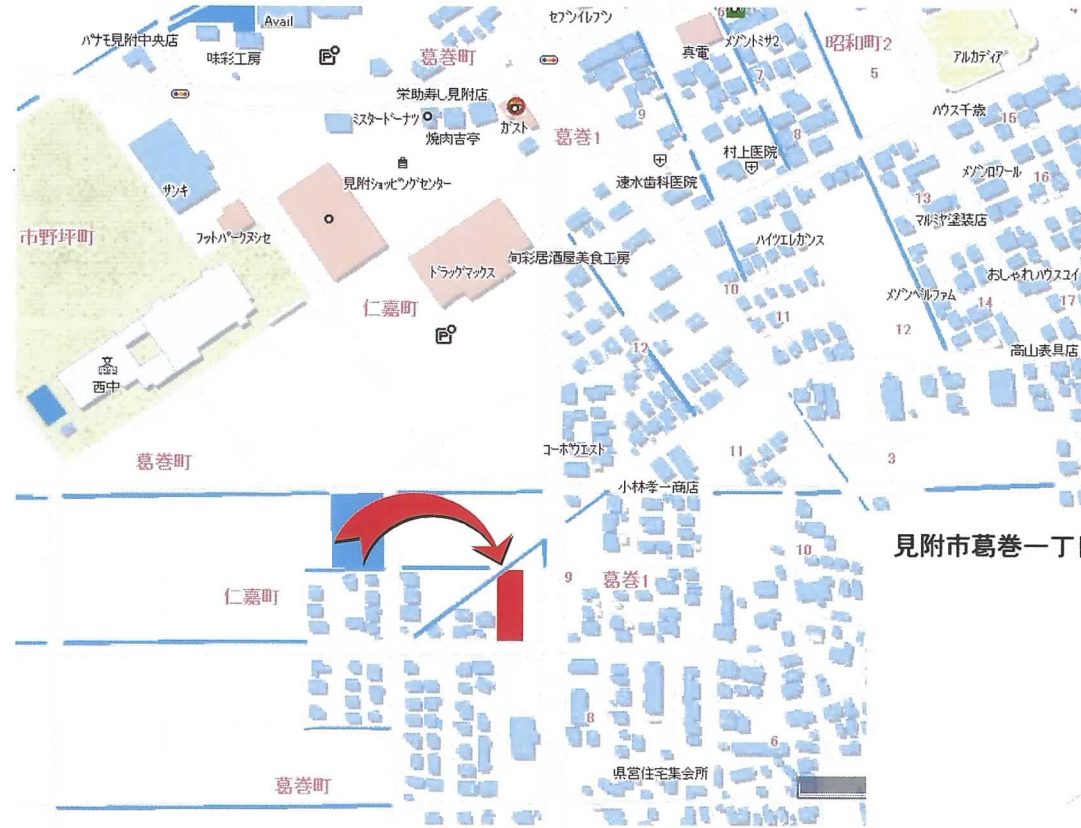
Avail
パナモ見附中央店
味彩工房
葛巻町
セブンイレブン
6
真電
メゾンドミサ2
昭和町2
5
アルカディア
栄助寿し見附店
ミスタードーナツ
ガスト
焼肉吉亭
葛巻1
9
7
8
ハウス千歳
15
村上医院
速水歯科医院
見附ショッピングセンター
サンキ
メゾンロワール
16
13
マルミヤ塗装店
市野坪町
フットパークヌシセ
ハイツエレガンス
ドラッグマックス
旬彩居酒屋美食工房
おしゃれハウスユイ
10
メゾンベルファム
14
17
仁嘉町
11
12
12
高山表具店
西中
コーポウエスト
11
3
葛巻町
小林孝一商店
10
見附市葛巻一丁
仁嘉町
9
葛巻1
8
6
県営住宅集会所
葛巻町